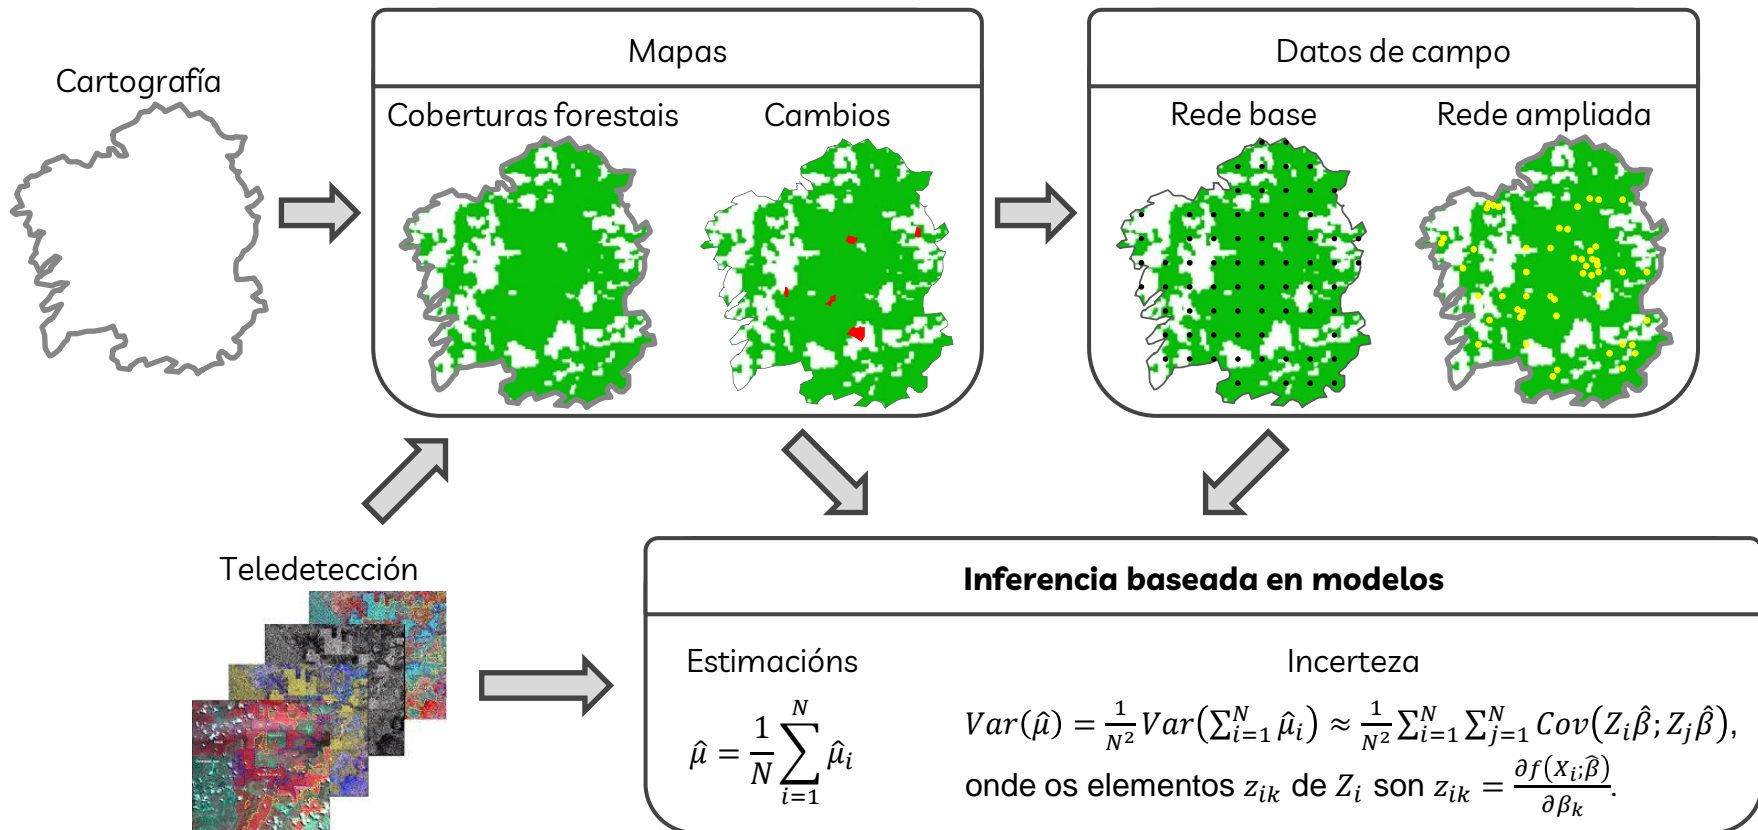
Cartografía

Mapas

Coberturas forestais

Cambios

Datos de campo

Rede base

Rede ampliada

Teledetección

Inferencia baseada en modelos

Estimacións

$\hat{\mu} = \frac{1}{N}\sum_{i=1}^{N}\hat{\mu}_i$

Incerteza

$Var(\hat{\mu}) = \frac{1}{N^2}Var\left(\sum_{i=1}^{N}\hat{\mu}_i\right) \approx \frac{1}{N^2}\sum_{i=1}^{N}\sum_{j=1}^{N}Cov\left(Z_i\hat{\beta};Z_j\hat{\beta}\right)$,

onde os elementos $z_{ik}$ de $Z_i$ son $z_{ik} = \frac{\partial f(X_i;\hat{\beta})}{\partial \beta_k}$.